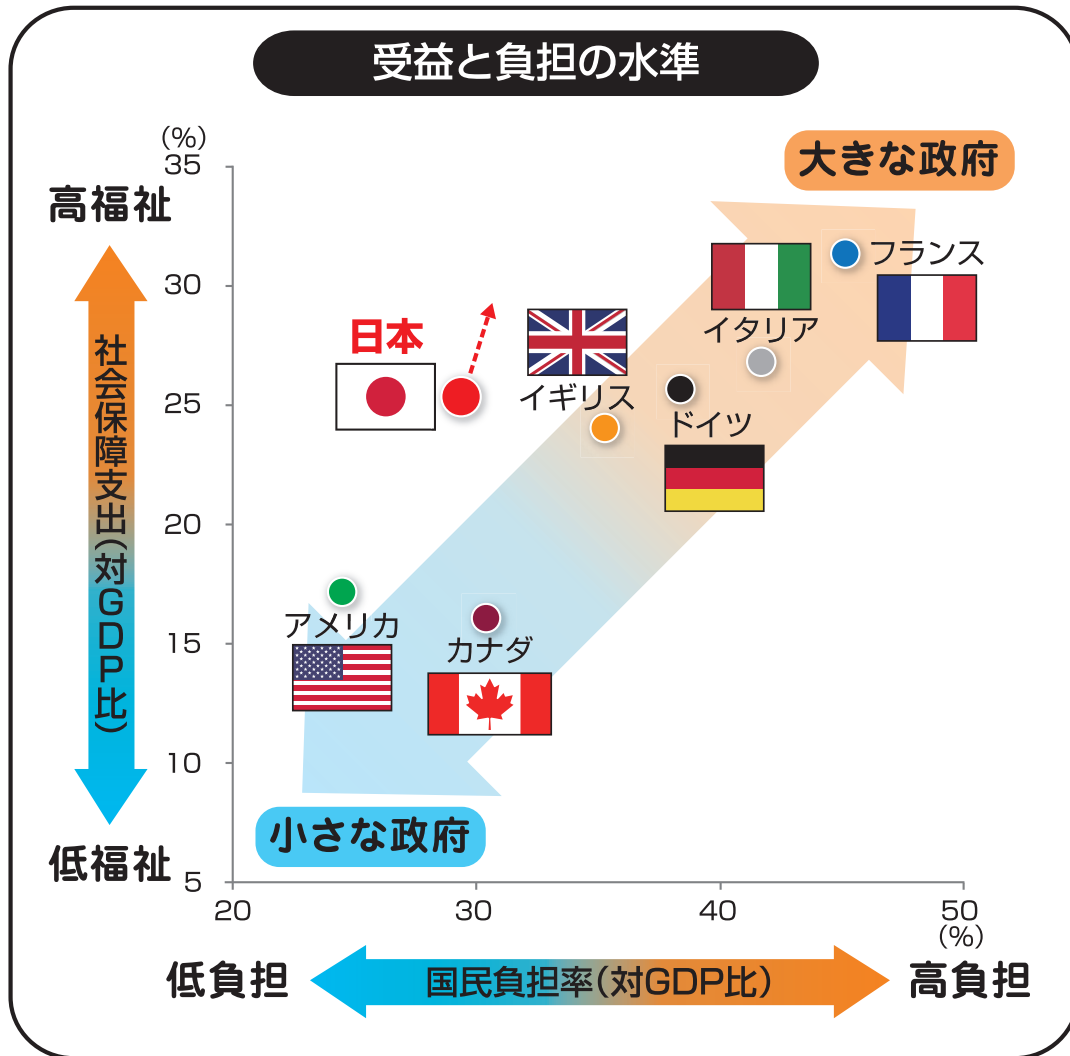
受益と負担の水準

(%)
35
30
25
20
15
10
5

高福祉
社会保障支出(対GDP比)
低福祉

大きな政府
フランス
イタリア
日本
イギリス
ドイツ
アメリカ
カナダ
小さな政府

20
30
40
50
(%)

低負担
国民負担率(対GDP比)
高負担